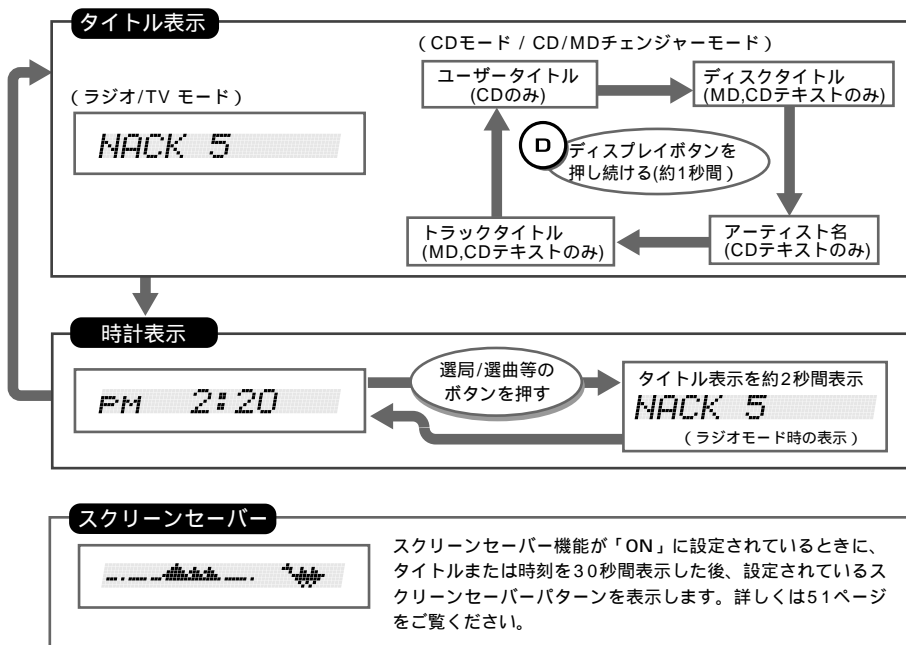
タイトル表示

（ラジオ/TV モード）

NACK 5

（CDモード / CD/MDチェンジャーモード）

ユーザータイトル
(CDのみ)

ディスクタイトル
(MD,CDテキストのみ)

D ディスプレイボタンを押し続ける(約1秒間)

トラックタイトル
(MD,CDテキストのみ)

アーティスト名
(CDテキストのみ)

時計表示

PM 2:20

選局/選曲等のボタンを押す

タイトル表示を約2秒間表示

NACK 5

（ラジオモード時の表示）

スクリーンセーバー

スクリーンセーバー機能が「ON」に設定されているときに、タイトルまたは時刻を30秒間表示した後、設定されているスクリーンセーバーパターンを表示します。詳しくは51ページをご覧ください。